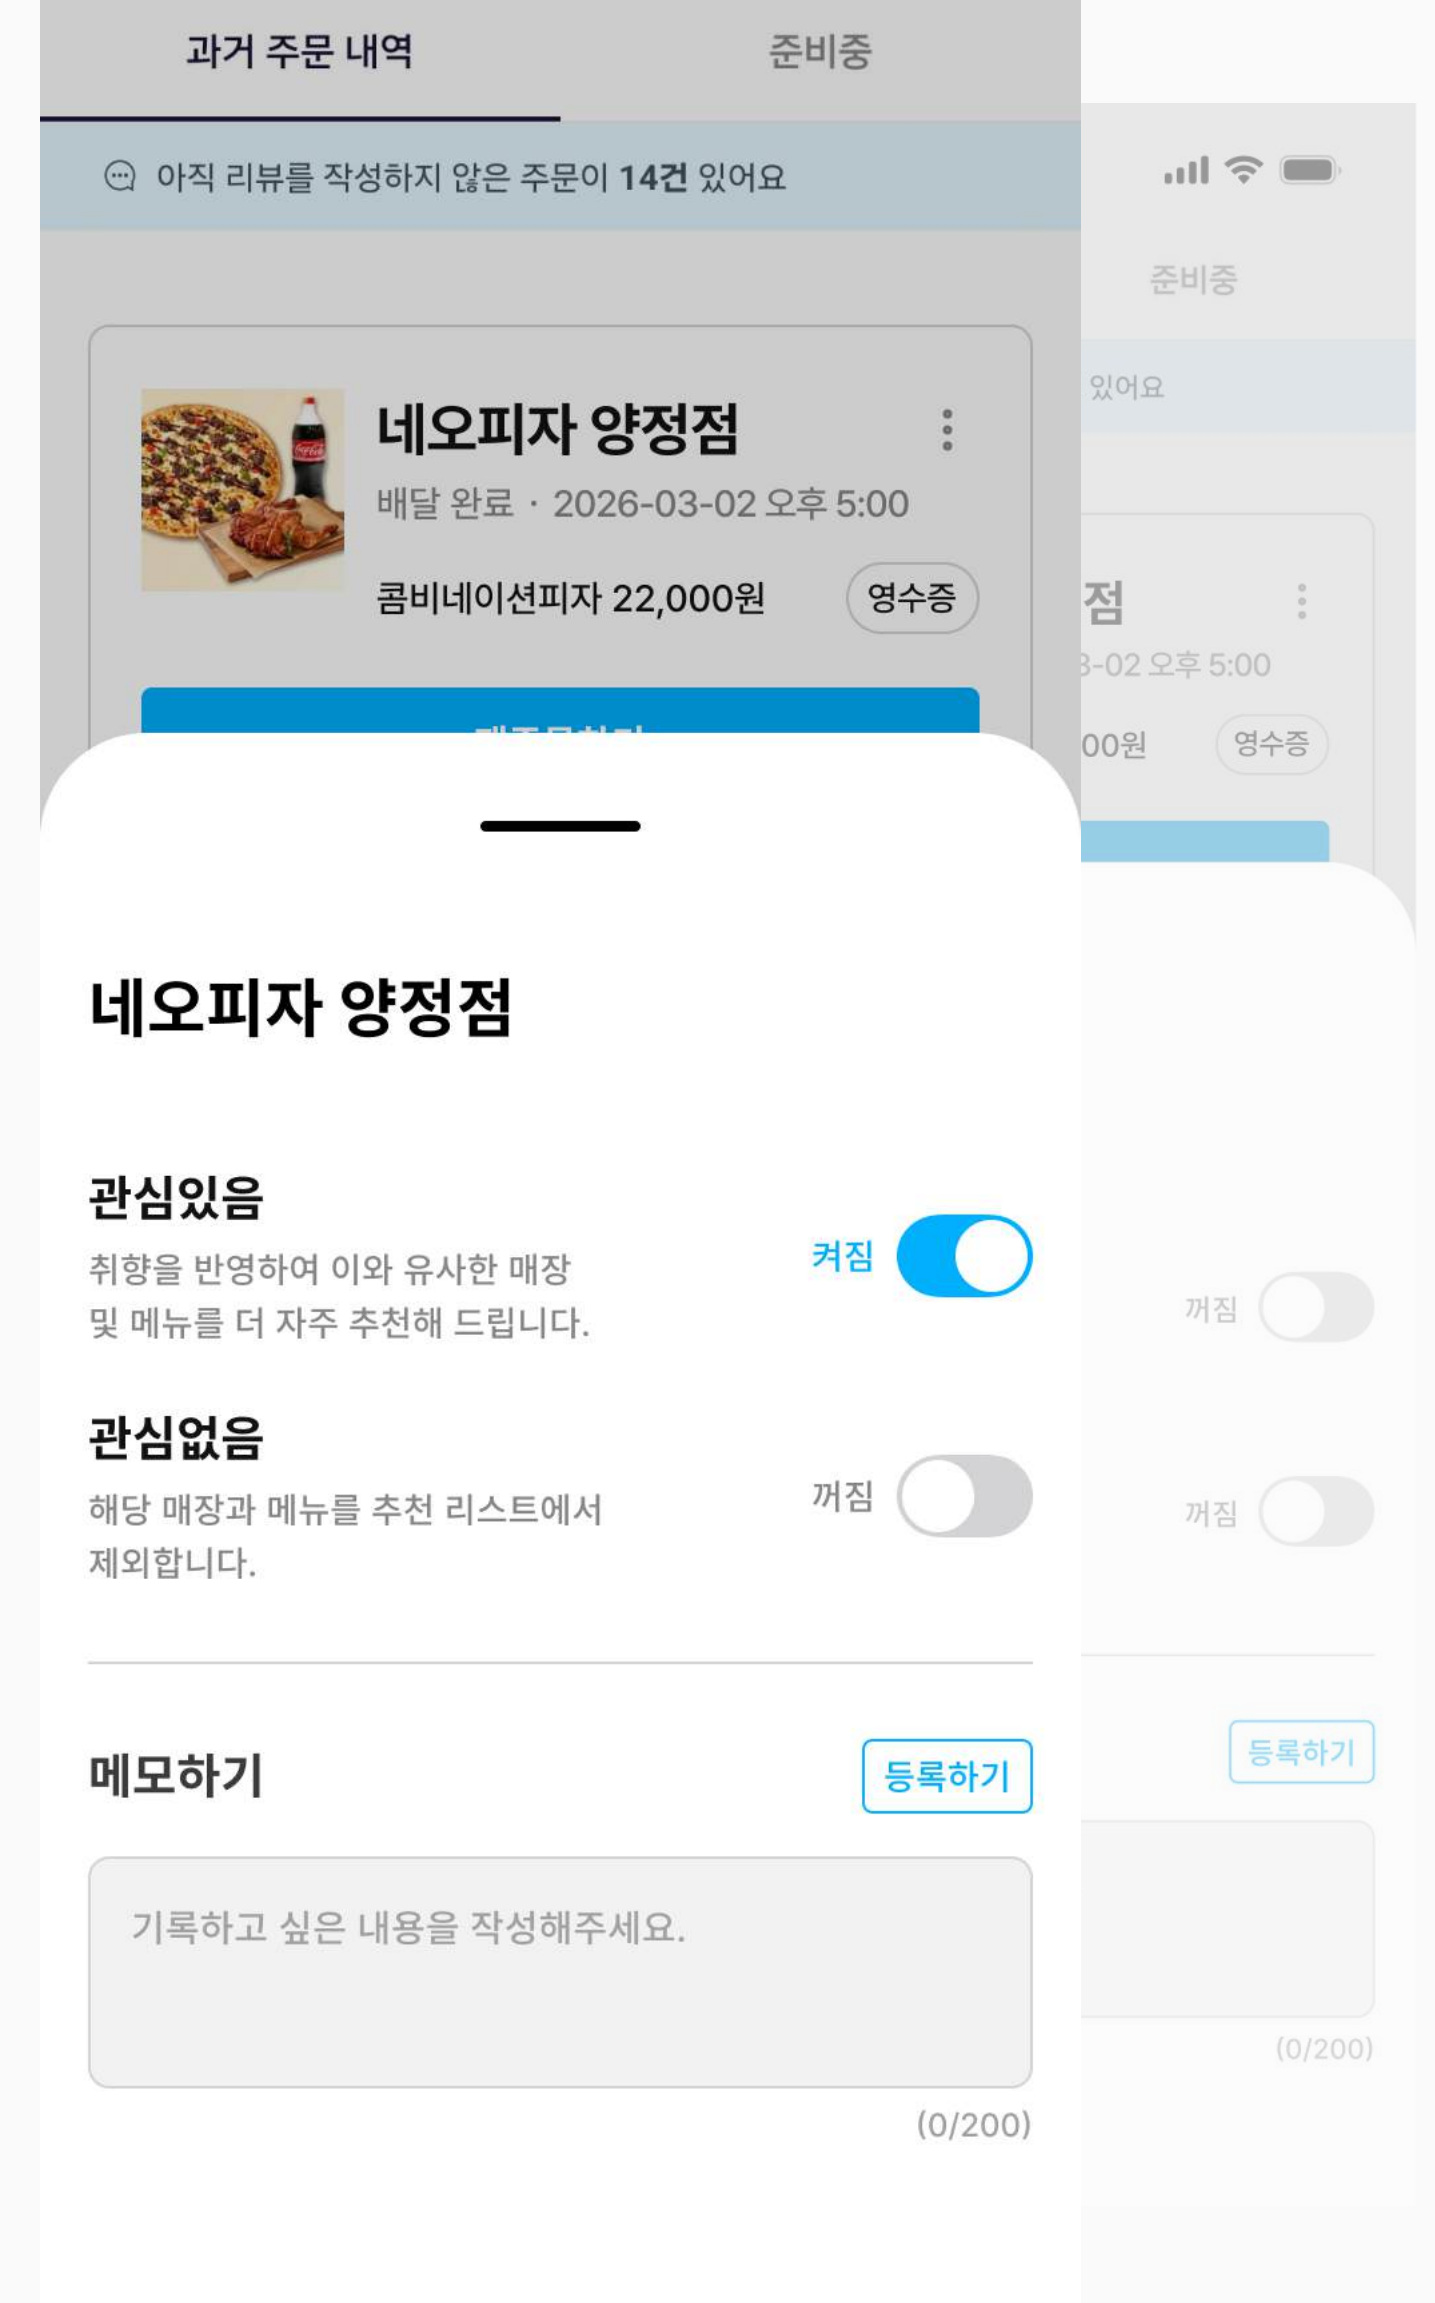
과거 주문 내역

준비중

아직 리뷰를 작성하지 않은 주문이 14건 있어요

네오피자 양정점

배달 완료 · 2026-03-02 오후 5:00

콤비네이션피자 22,000원

영수증

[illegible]

네오피자 양정점

관심있음

취향을 반영하여 이와 유사한 매장 및 메뉴를 더 자주 추천해 드립니다.

켜짐

관심없음

해당 매장과 메뉴를 추천 리스트에서 제외합니다.

꺼짐

메모하기

등록하기

기록하고 싶은 내용을 작성해주세요.

(0/200)

준비중

있어요

점

3-02 오후 5:00

00원

영수증

꺼짐

꺼짐

등록하기

(0/200)